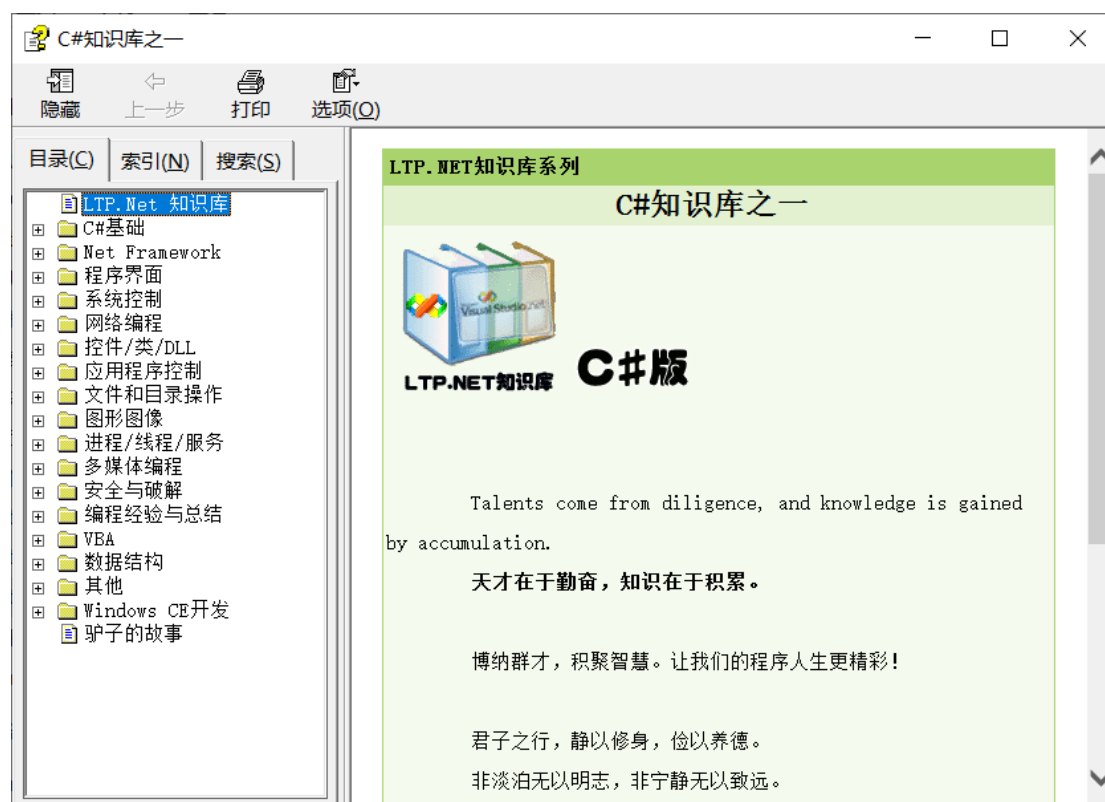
C#知识库之一

隐藏 上一步 打印 选项(O)

目录(C) 索引(N) 搜索(S)

LTP.Net 知识库
C#基础
Net Framework
程序界面
系统控制
网络编程
控件/类/DLL
应用程序控制
文件和目录操作
图形图像
进程/线程/服务
多媒体编程
安全与破解
编程经验与总结
VBA
数据结构
其他
Windows CE开发
驴子的故事

LTP.NET知识库系列

C#知识库之一

Visual Studio .NET

LTP.NET知识库 C#版

Talents come from diligence, and knowledge is gained by accumulation.

天才在于勤奋，知识在于积累。

博纳群才，积聚智慧。让我们的程序人生更精彩！

君子之行，静以修身，俭以养德。

非淡泊无以明志，非宁静无以致远。